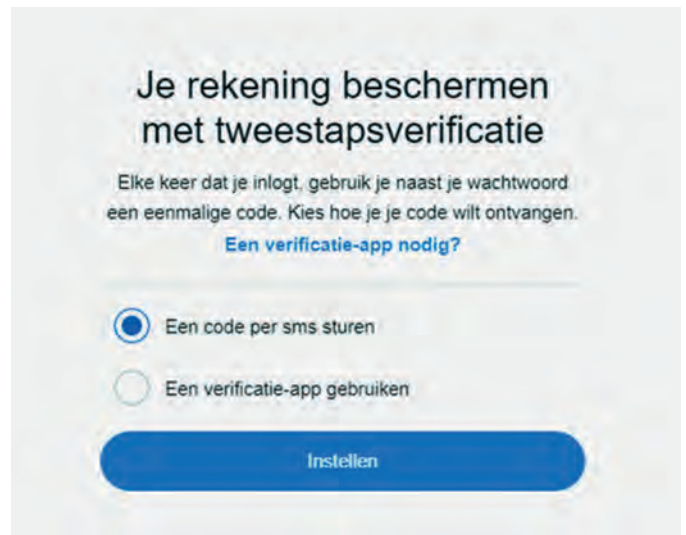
Je rekening beschermen met tweestapsverificatie

Elke keer dat je inlogt, gebruik je naast je wachtwoord een eenmalige code. Kies hoe je je code wilt ontvangen.

Een verificatie-app nodig?

Een code per sms sturen

Een verificatie-app gebruiken

Instellen